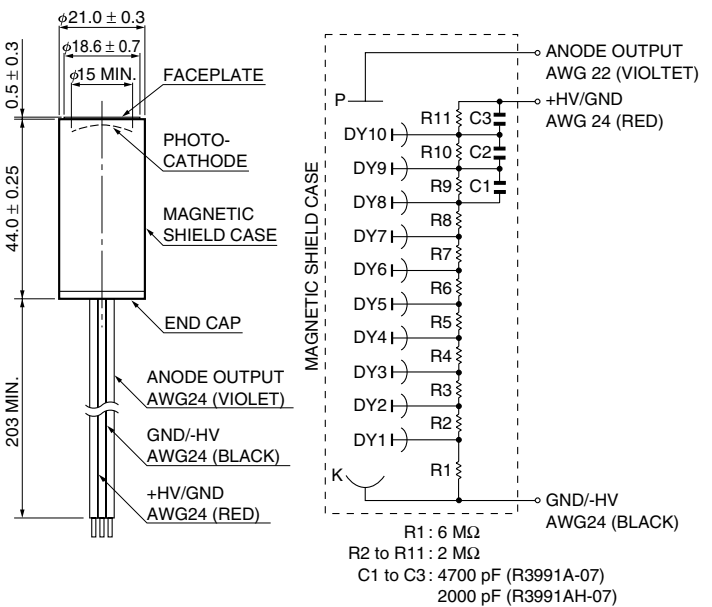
$\phi 21.0 \pm 0.3$
$\phi 18.6 \pm 0.7$
$\phi 15$ MIN.
$0.5 \pm 0.3$
FACEPLATE
PHOTO-CATHODE
$44.0 \pm 0.25$
MAGNETIC SHIELD CASE
END CAP
203 MIN.
ANODE OUTPUT AWG24 (VIOLET)
GND/-HV AWG24 (BLACK)
+HV/GND AWG24 (RED)

MAGNETIC SHIELD CASE
ANODE OUTPUT AWG 22 (VIOLTET)
P
+HV/GND AWG 24 (RED)
R11
C3
DY10
R10
C2
DY9
R9
C1
DY8
R8
DY7
R7
DY6
R6
DY5
R5
DY4
R4
DY3
R3
DY2
R2
DY1
R1
K
GND/-HV AWG24 (BLACK)

R1 : 6 MΩ
R2 to R11 : 2 MΩ
C1 to C3 : 4700 pF (R3991A-07)
2000 pF (R3991AH-07)